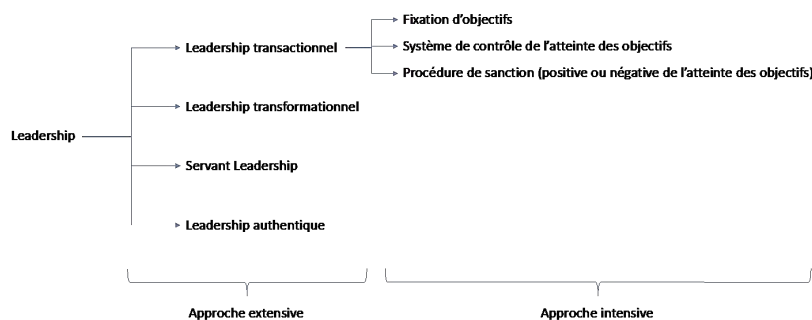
Leadership

Leadership transactionnel

Fixation d'objectifs

Système de contrôle de l'atteinte des objectifs

Procédure de sanction (positive ou négative de l'atteinte des objectifs)

Leadership transformationnel

Servant Leadership

Leadership authentique

Approche extensive

Approche intensive